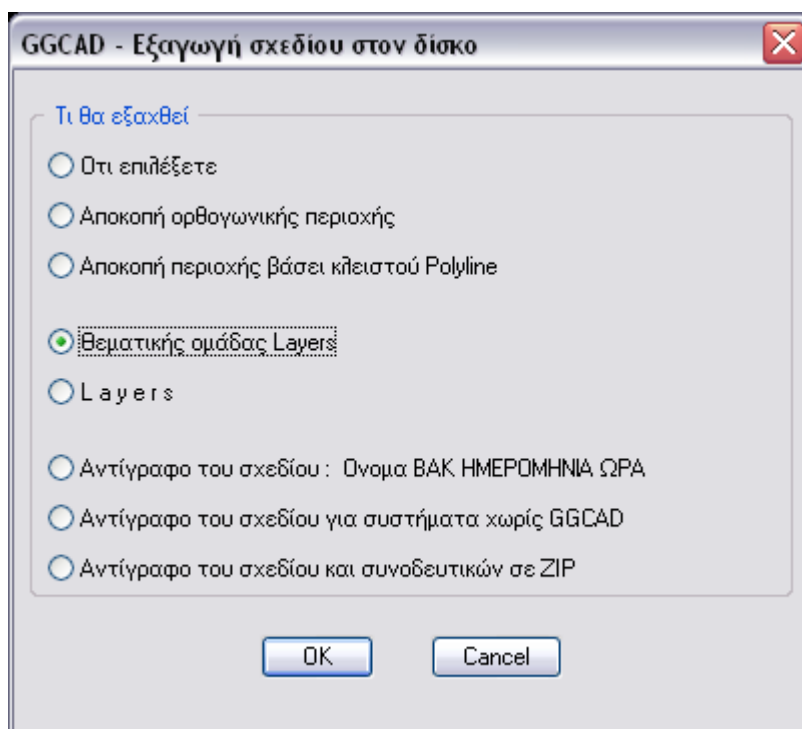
GGCAD - Εξαγωγή σχεδίου στον δίσκο

Τι θα εξαχθεί

Οτι επιλέξετε

Αποκοπή ορθογωνικής περιοχής

Αποκοπή περιοχής βάσει κλειστού Polyline

Θεματικής ομάδας Layers

L a y e r s

Αντίγραφο του σχεδίου : Ονομα BAK ΗΜΕΡΟΜΗΝΙΑ ΩΡΑ

Αντίγραφο του σχεδίου για συστήματα χωρίς GGCAD

Αντίγραφο του σχεδίου και συνοδευτικών σε ZIP

OK

Cancel